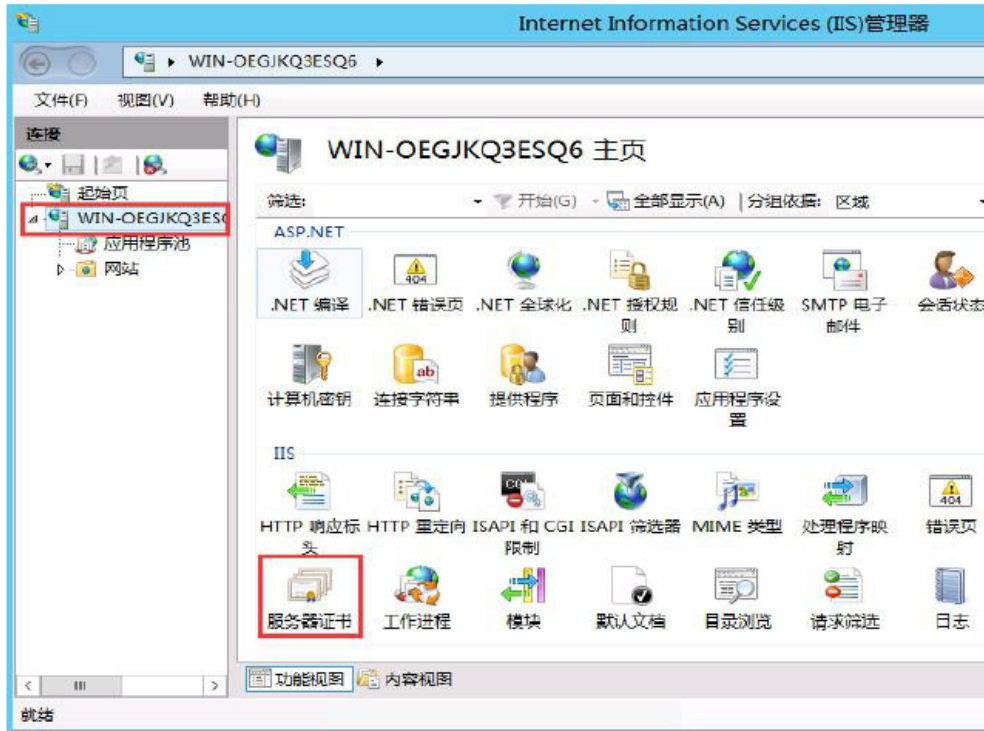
Internet Information Services (IIS)管理器

WIN-OEGJKQ3ESQ6 ▸

文件(F) 视图(V) 帮助(H)

连接

起始页
WIN-OEGJKQ3ES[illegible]
应用程序池
网站

WIN-OEGJKQ3ESQ6 主页

筛选: 开始(G) 全部显示(A) 分组依据: 区域

ASP.NET

.NET 编译
.NET 错误页
.NET 全球化
.NET 授权规则
.NET 信任级别
SMTP 电子邮件
会话状态
计算机密钥
连接字符串
提供程序
页面和控件
应用程序设置

IIS

HTTP 响应标头
HTTP 重定向
ISAPI 和 CGI 限制
ISAPI 筛选器
MIME 类型
处理程序映射
错误页
服务器证书
工作进程
模块
默认文档
目录浏览
请求筛选
日志

功能视图 内容视图

就绪